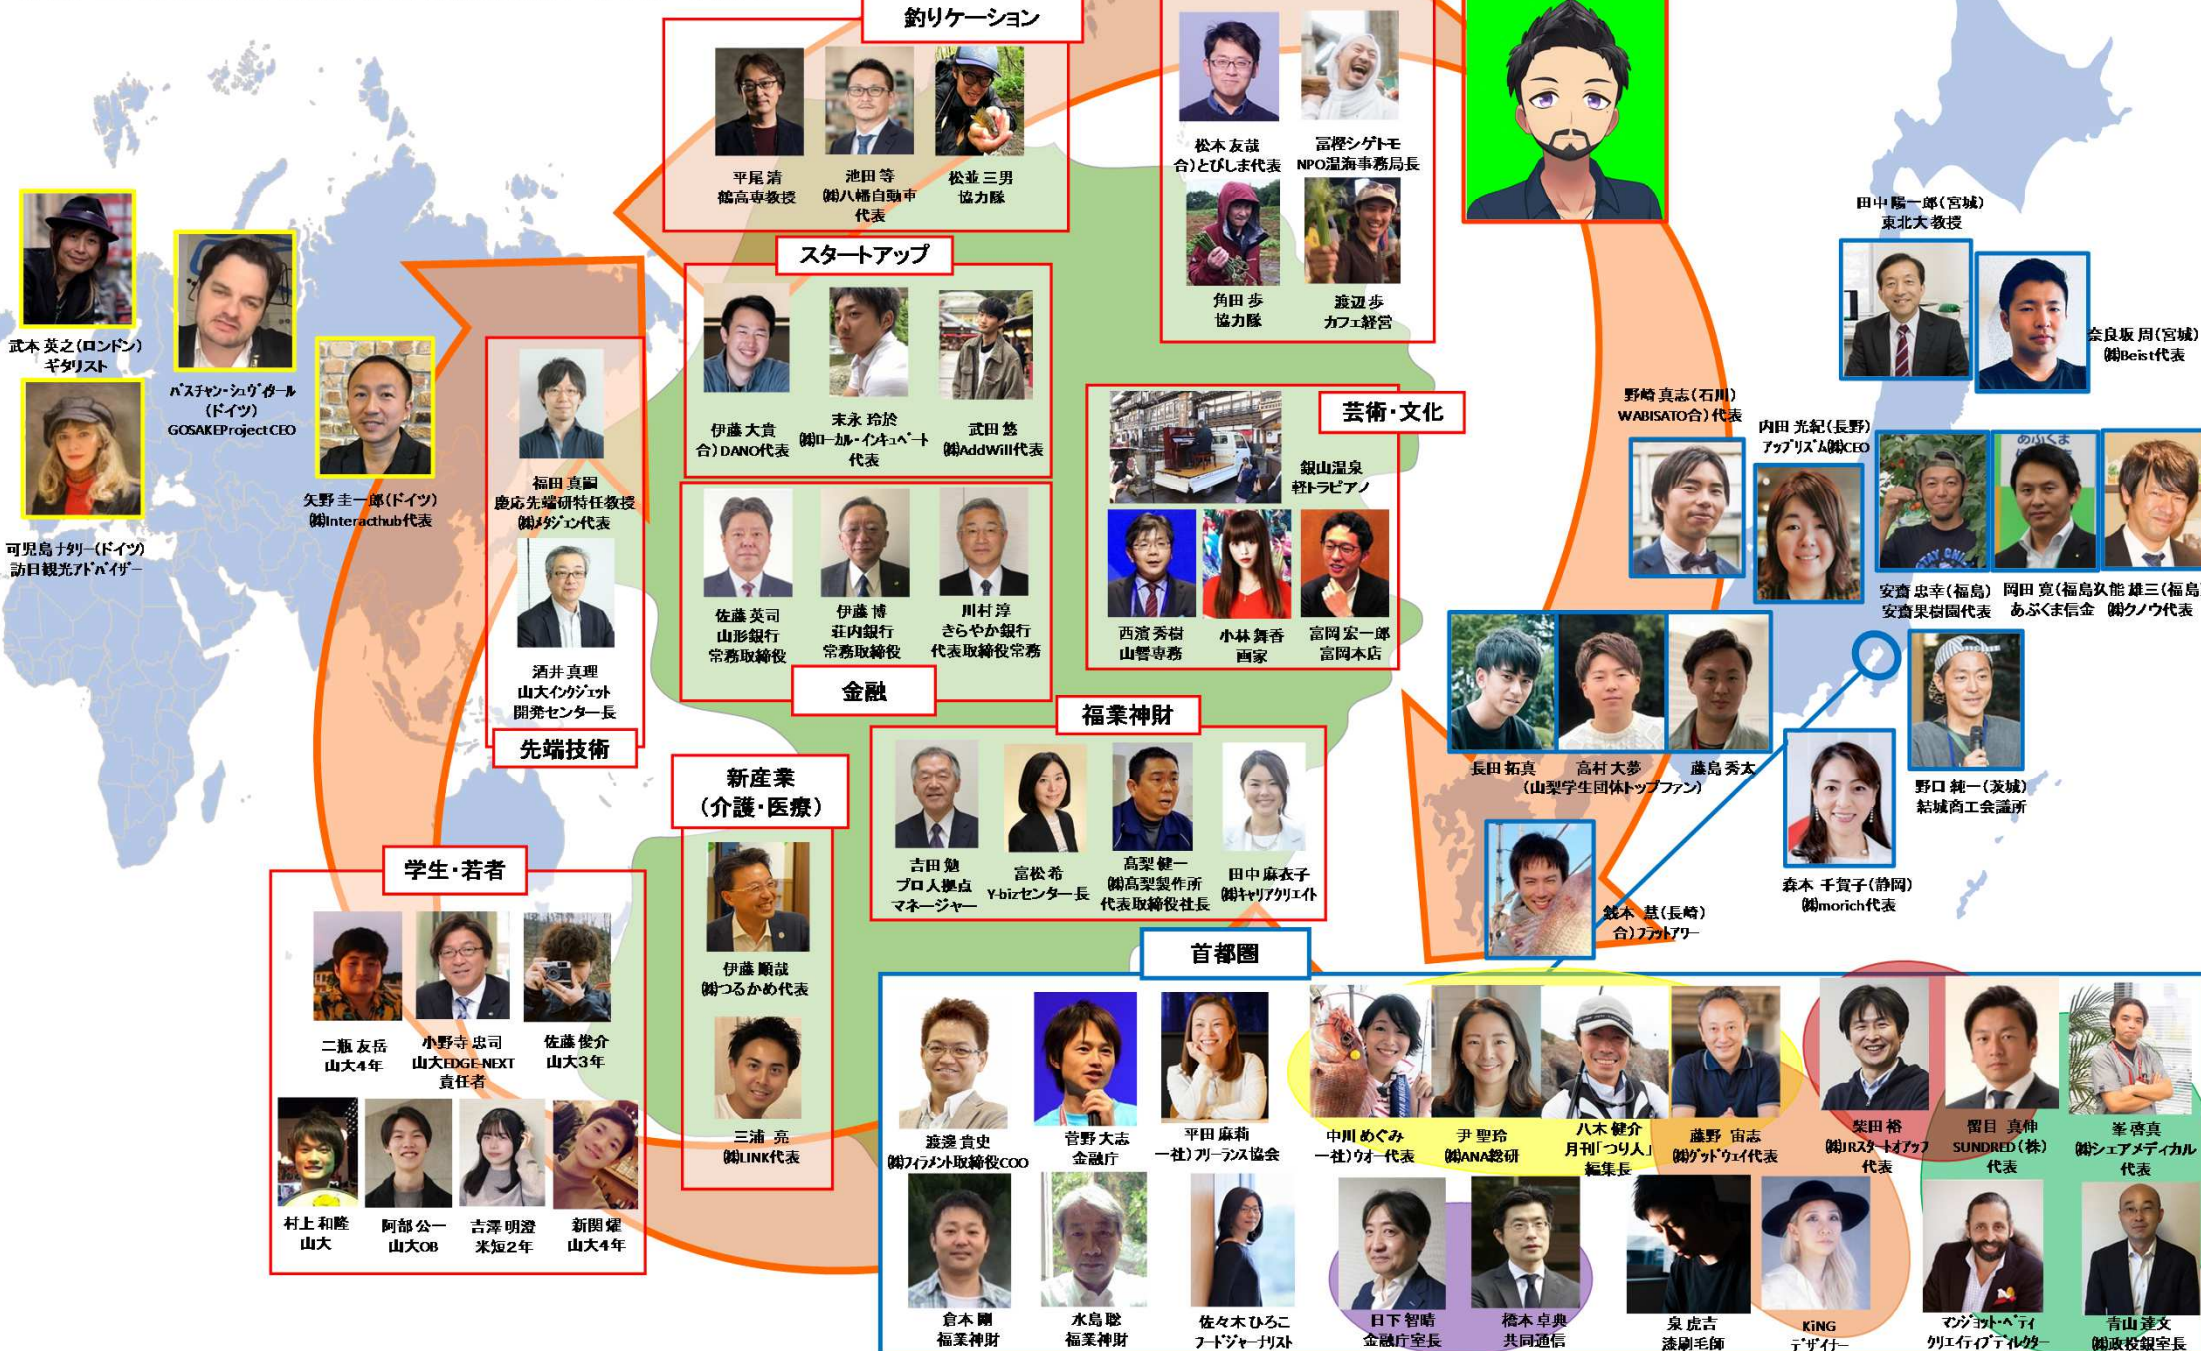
釣りケーション

平尾 清
鶴高専教授

池田 等
㈱八幡自動車
代表

松並 三男
協力隊

松本 友哉
合)とびしま代表

冨樫シゲトモ
NPO温海事務局長

角田 歩
協力隊

渡辺 歩
カフェ経営

スタートアップ

伊藤 大貴
合)DANO代表

末永 玲於
㈱ローカル・インキュベート
代表

武田 悠
㈱AddWill代表

武本 英之(ロンドン)
ギタリスト

バスチャン・シュヴァタール
(ドイツ)
GOSAKEProjectCEO

矢野 圭一郎(ドイツ)
㈱Interacthub代表

可児島ナタリー(ドイツ)
訪日観光アドバイザー

福田 真嗣
慶応先端研特任教授
㈱メタジェン代表

酒井 真理
山大インクジェット
開発センター長

先端技術

佐藤 英司
山形銀行
常務取締役

伊藤 博
荘内銀行
常務取締役

川村 淳
きらやか銀行
代表取締役常務

金融

芸術・文化

銀山温泉
軽トラピアノ

西濱 秀樹
山響専務

小林 舞香
画家

富岡 宏一郎
富岡本店

田中 陽一郎(宮城)
東北大 教授

奈良坂 周(宮城)
㈱Beist代表

野崎 真志(石川)
WABISATO合)代表

内田 光紀(長野)
アップリズム㈱CEO

安齋 忠幸(福島)
安齋果樹園代表

岡田 寛(福島)
あぶくま信金

久能 雄三(福島)
㈱クノウ代表

長田 拓真

高村 大夢

藤島 秀太
(山梨学生団体トップファン)

野口 純一(茨城)
結城商工会議所

森本 千賀子(静岡)
㈱morich代表

銭本 慧(長崎)
合)フラットアワー

福業神財

吉田 勉
プロ人拠点
マネージャー

富松 希
Y-bizセンター長

髙梨 健一
㈱髙梨製作所
代表取締役社長

田中 麻衣子
㈱キャリアクリエイト

新産業
(介護・医療)

伊藤 順哉
㈱つるかめ代表

三浦 亮
㈱LINK代表

学生・若者

二瓶 友岳
山大4年

小野寺 忠司
山大EDGE-NEXT
責任者

佐藤 俊介
山大3年

村上 和隆
山大

阿部 公一
山大OB

吉澤 明澄
米短2年

新関 燿
山大4年

首都圏

渡邊 貴史
㈱フィラメント取締役COO

菅野 大志
金融庁

平田 麻莉
一社)フリーランス協会

中川 めぐみ
一社)ウオー代表

尹 聖玲
㈱ANA総研

八木 健介
月刊「つり人」
編集長

藤野 宙志
㈱ゲットウェイ代表

柴田 裕
㈱JRスタートアップ
代表

留目 真伸
SUNDRED(株)
代表

峯 啓真
㈱シェアメディカル
代表

倉本 剛
福業神財

水島 聡
福業神財

佐々木 ひろこ
フードジャーナリスト

日下 智晴
金融庁室長

橋本 卓典
共同通信

泉 虎吉
漆刷毛師

KiNG
デザイナー

マンジョット・ベディ
クリエイティブディレクター

青山 達文
㈱政投銀室長